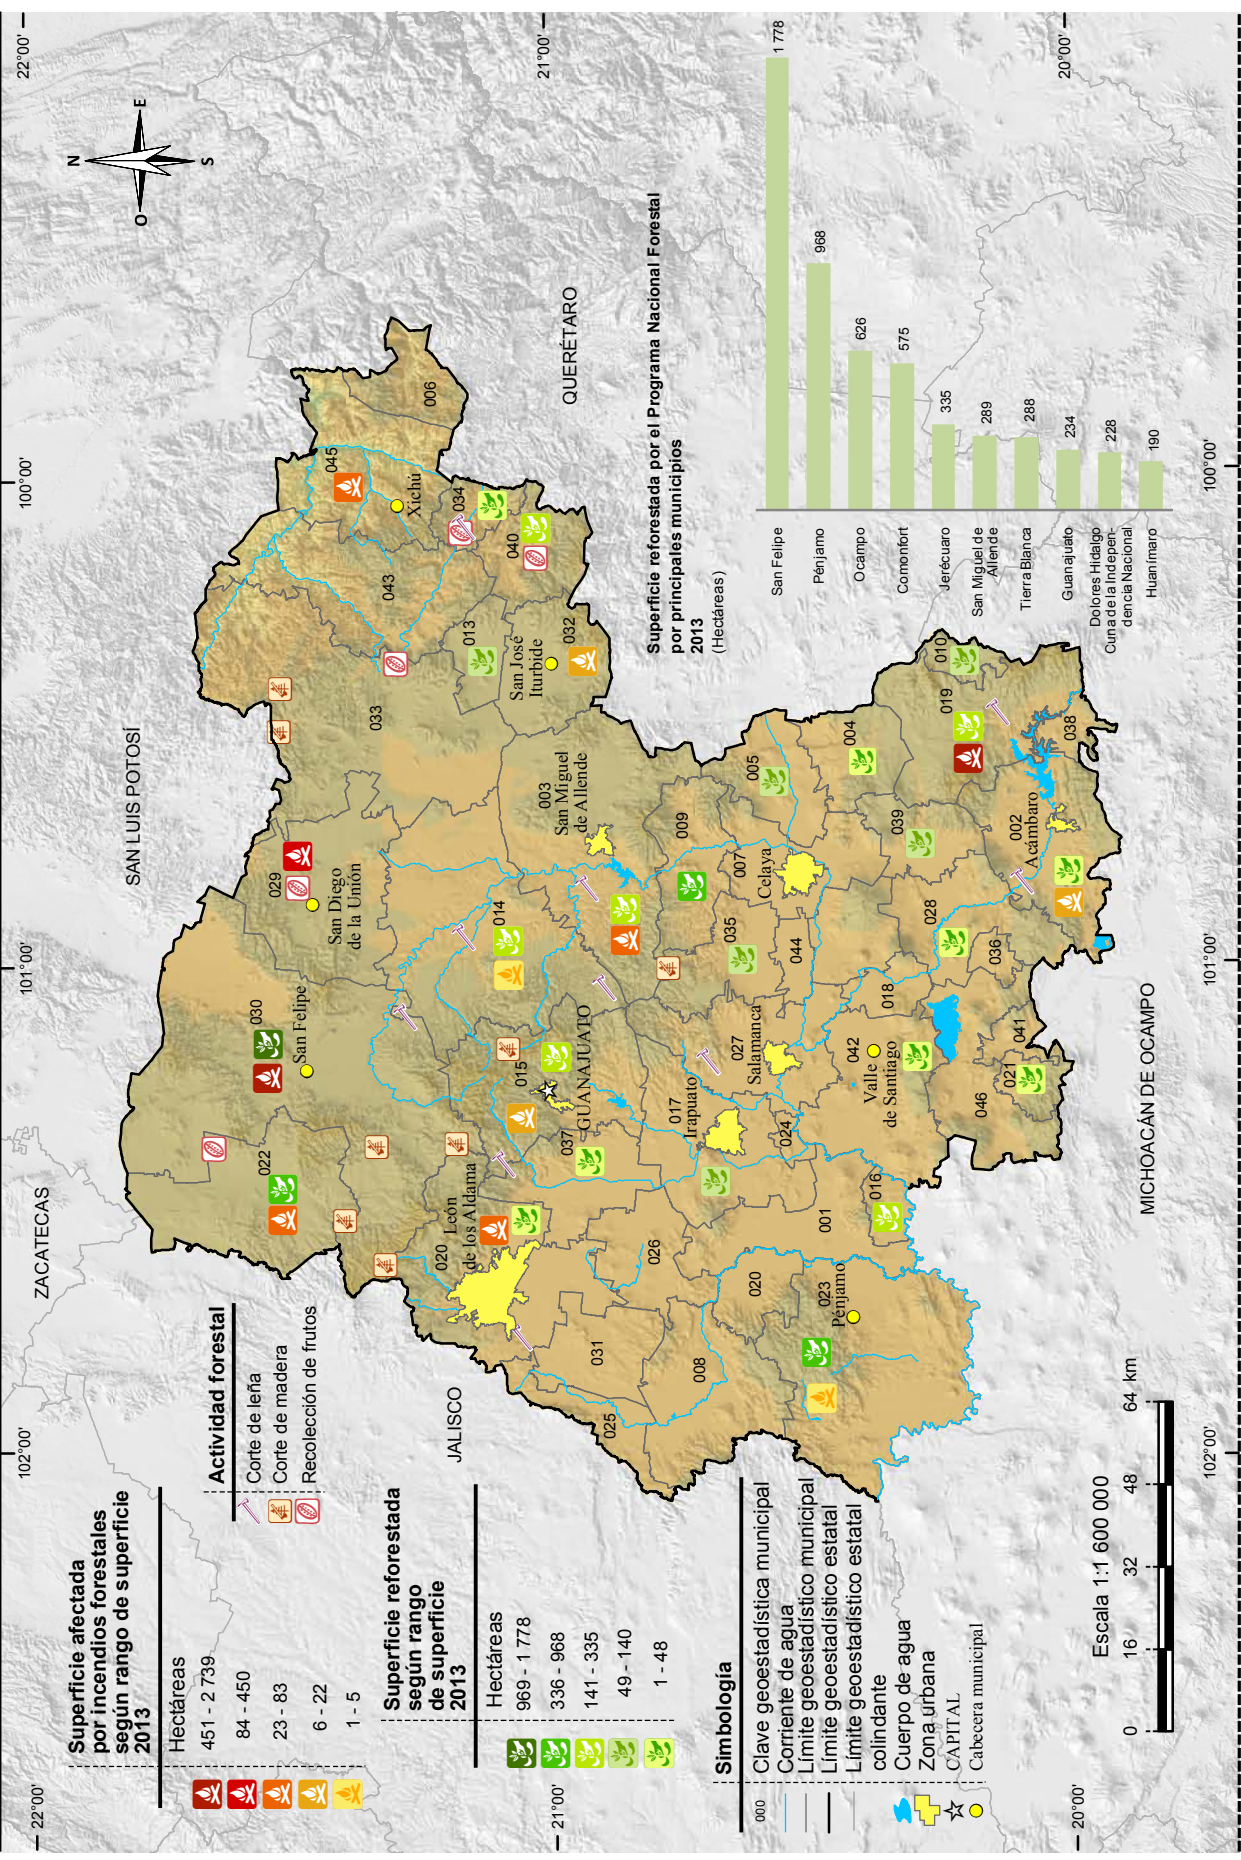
Superficie afectada por incendios forestales según rango de superficie 2013

Hectáreas
451 - 2 739
84 - 450
23 - 83
6 - 22
1 - 5

Actividad forestal
Corte de leña
Corte de madera
Recolección de frutos

Superficie reforestada según rango de superficie 2013

Hectáreas
969 - 1 778
336 - 968
141 - 335
49 - 140
1 - 48

Simbología
000 Clave geoestadística municipal
Corriente de agua
Límite geoestadístico municipal
Límite geoestadístico estatal
Límite geoestadístico estatal colindante
Cuerpo de agua
Zona urbana
CAPITAL
Cabecera municipal

Escala 1:1 600 000
0 16 32 48 64 km

Superficie reforestada por el Programa Nacional Forestal por principales municipios 2013
(Hectáreas)

| Municipio | Hectáreas |
|---|---|
| San Felipe | 1 778 |
| Pénjamo | 968 |
| Ocampo | 626 |
| Comonfort | 575 |
| Jerécuaro | 335 |
| San Miguel de Allende | 289 |
| Tierra Blanca | 288 |
| Guanajuato | 234 |
| Dolores Hidalgo Cuna de la Independencia Nacional | 228 |
| Huanímaro | 190 |

22°00' 21°00' 20°00' 102°00' 101°00' 100°00'
N S E O
ZACATECAS
SAN LUIS POTOSÍ
QUERÉTARO
JALISCO
MICHOACÁN DE OCAMPO

045 Xichú 006 034 040 043 013 032 San José Iturbide 033 029 San Diego de la Unión 030 San Felipe 022 020 León de los Aldama 014 003 San Miguel de Allende 015 GUANAJUATO 037 017 Irapuato 027 Salamanca 024 001 016 026 023 Pénjamo 008 031 025 009 005 004 007 Celaya 035 044 039 019 010 002 Acámbaro 038 028 036 018 042 Valle de Santiago 041 021 046 020